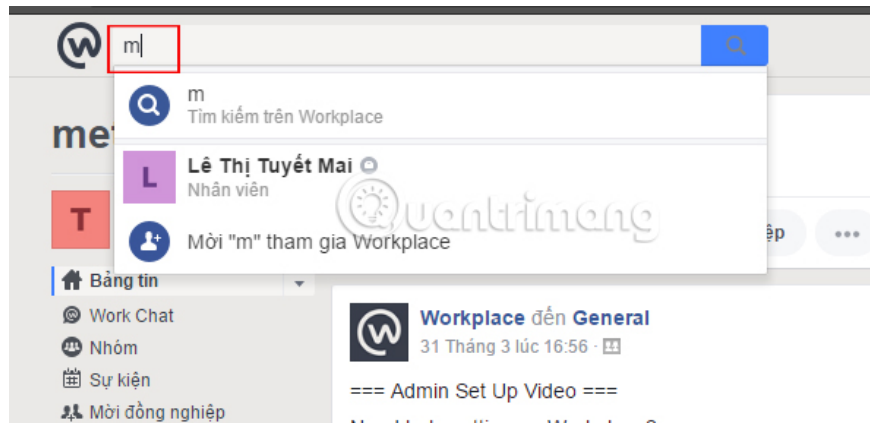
m

m
Tìm kiếm trên Workplace

L Lê Thị Tuyết Mai
Nhân viên

Mời "m" tham gia Workplace

met

T

ệp

Bảng tin
Work Chat
Nhóm
Sự kiện
Mời đồng nghiệp

Workplace đến General
31 Tháng 3 lúc 16:56

=== Admin Set Up Video ===

quantrimang